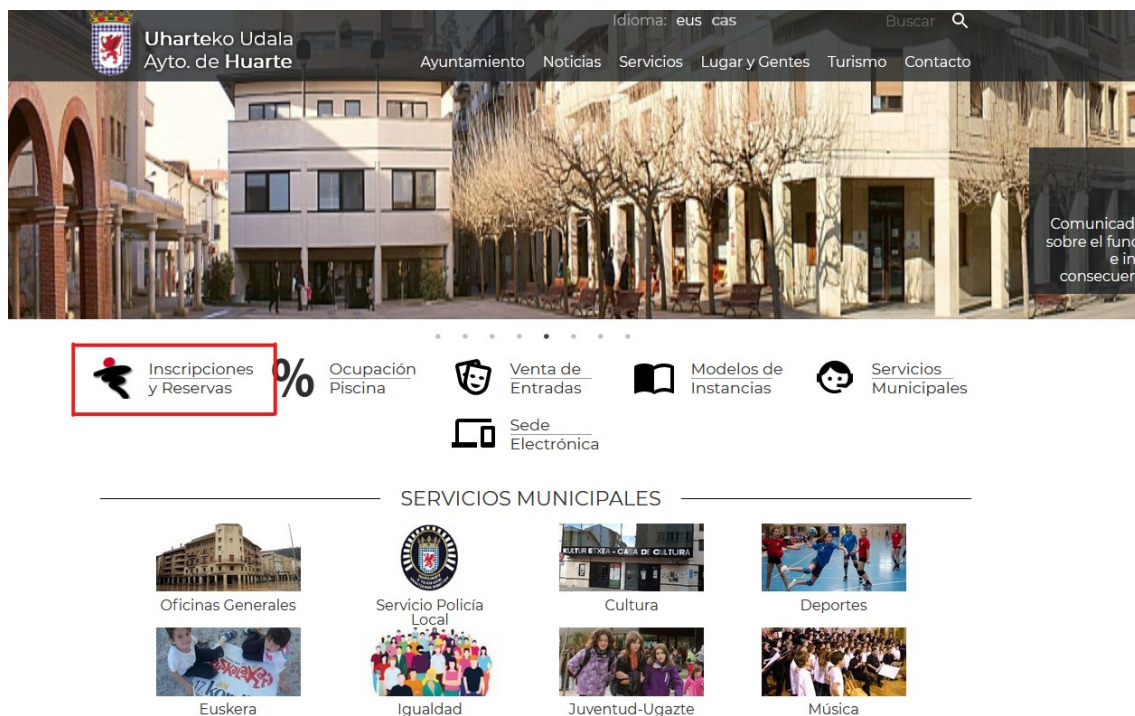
Uharteko Udala
Ayto. de Huarte

Idioma: eus cas

Buscar

Ayuntamiento Noticias Servicios Lugar y Gentes Turismo Contacto

Comunicad
sobre el func
e in
consecuen

Inscripciones y Reservas

Ocupación Piscina

Venta de Entradas

Modelos de Instancias

Servicios Municipales

Sede Electrónica

SERVICIOS MUNICIPALES

KULTUR ETXEA - CASA DE CULTURA

Oficinas Generales

Servicio Policía Local

Cultura

Deportes

Euskera

Igualdad

Juventud-Ugazte

Música